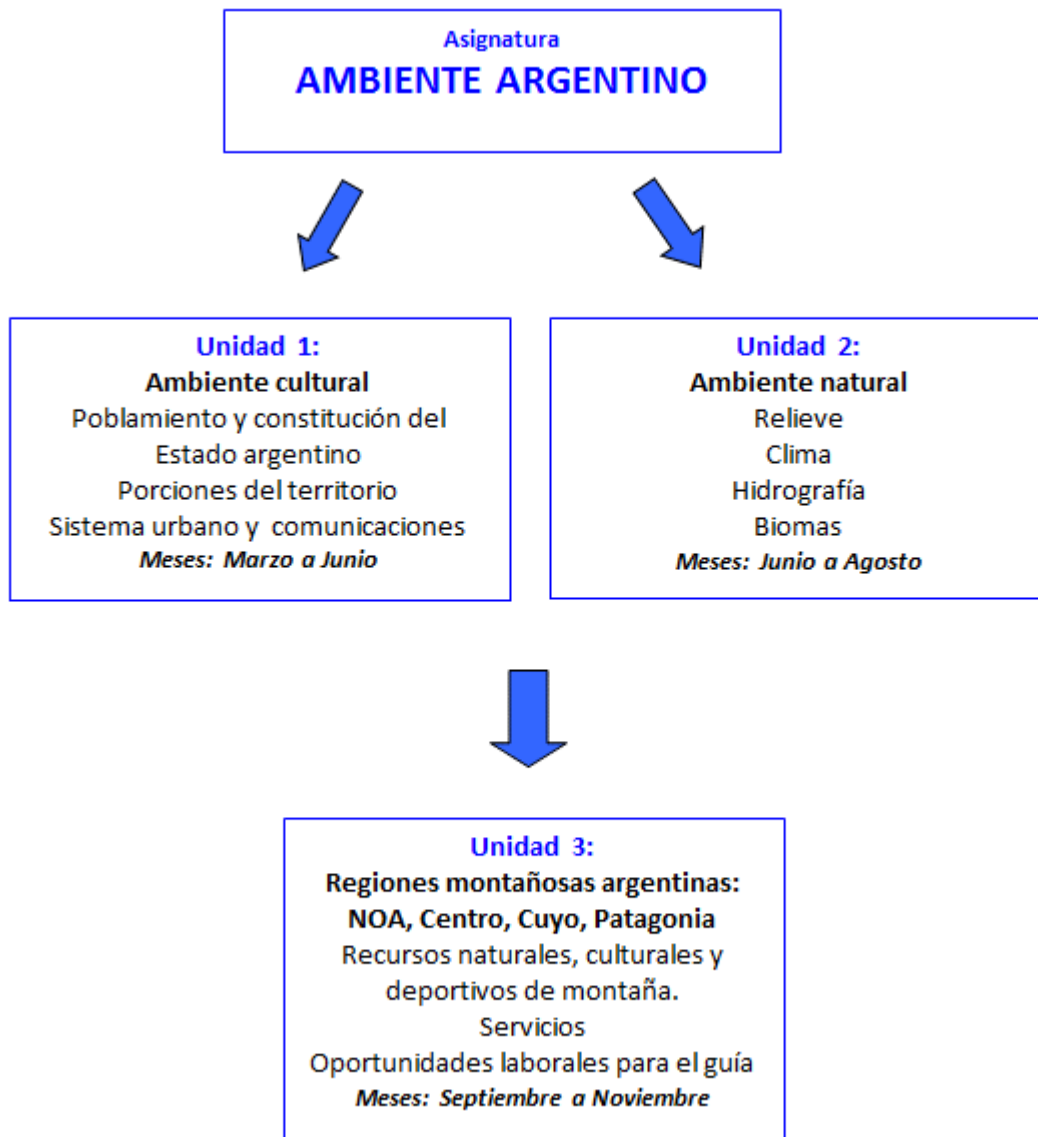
Asignatura
AMBIENTE ARGENTINO

Unidad 1:
Ambiente cultural
Poblamiento y constitución del Estado argentino
Porciones del territorio
Sistema urbano y comunicaciones
Meses: Marzo a Junio

Unidad 2:
Ambiente natural
Relieve
Clima
Hidrografía
Biomas
Meses: Junio a Agosto

Unidad 3:
Regiones montañosas argentinas:
NOA, Centro, Cuyo, Patagonia
Recursos naturales, culturales y deportivos de montaña.
Servicios
Oportunidades laborales para el guía
Meses: Septiembre a Noviembre